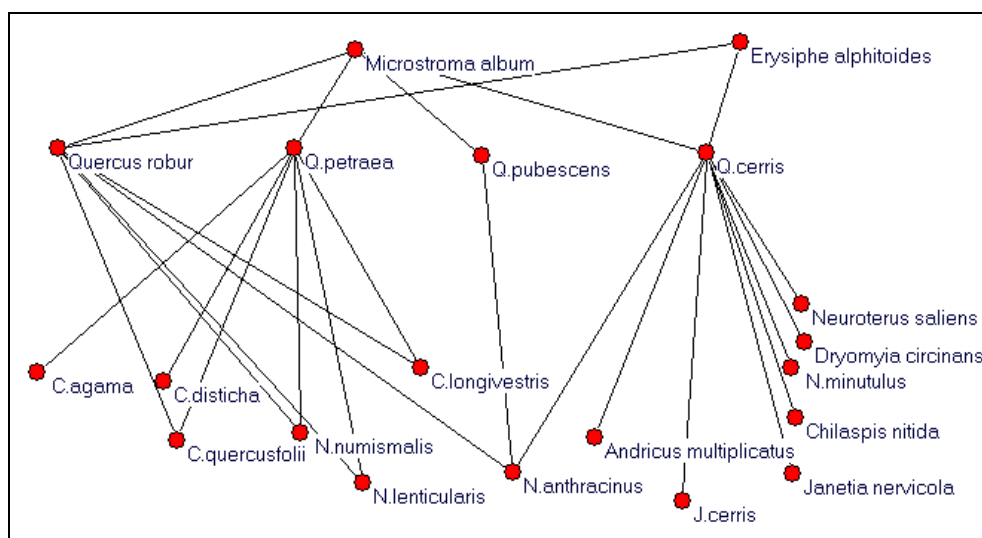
Microstroma album
Erysiphe alphitoides
Quercus robur
Q.petraea
Q.pubescens
Q.cerris
Neuroterus saliens
Dryomyia circinans
N.minutulus
C.agama
C.disticha
C.longivestris
Chilaspis nitida
C.quercusfolii
N.numismalis
Andricus multiplicatus
Janetia nervicola
N.lenticularis
N.anthracinus
J.cerris